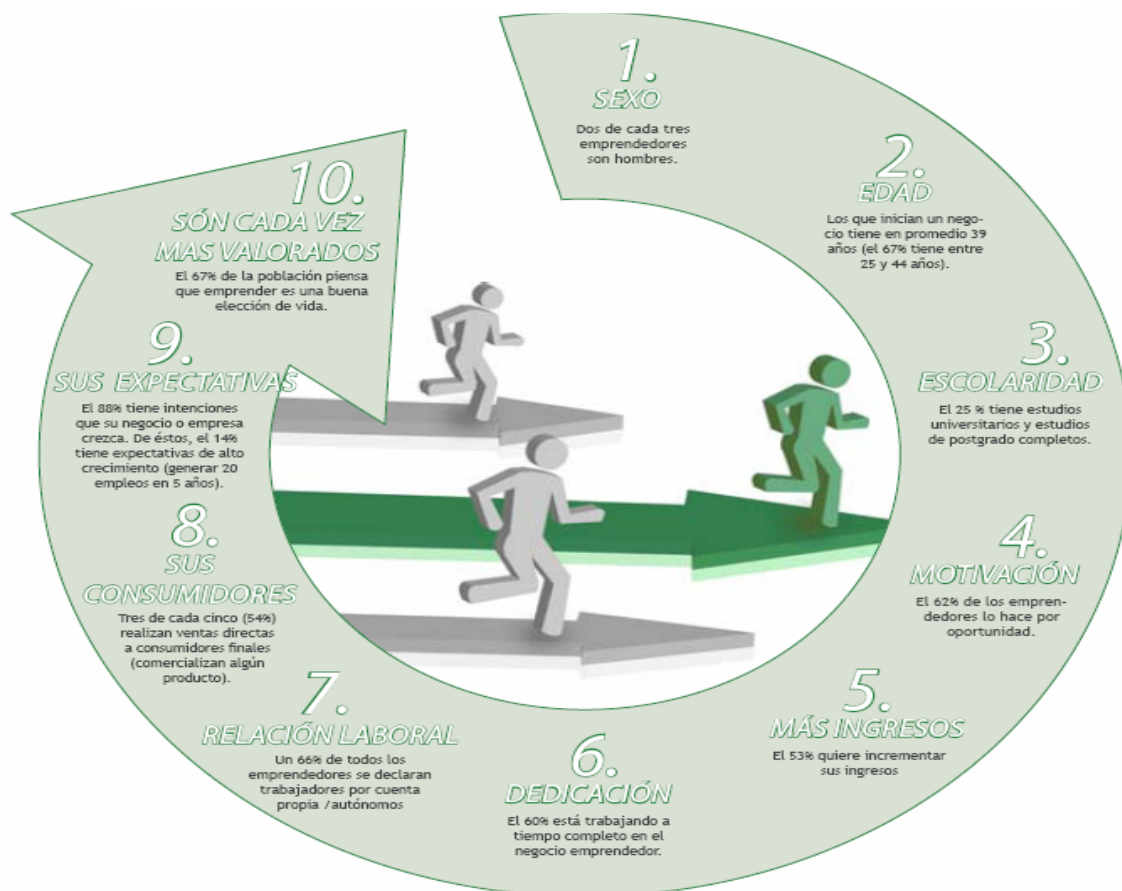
1.
SEXO
Dos de cada tres emprendedores son hombres.

2.
EDAD
Los que inician un negocio tiene en promedio 39 años (el 67% tiene entre 25 y 44 años).

3.
ESCOLARIDAD
El 25 % tiene estudios universitarios y estudios de postgrado completos.

4.
MOTIVACIÓN
El 62% de los emprendedores lo hace por oportunidad.

5.
MÁS INGRESOS
El 53% quiere incrementar sus ingresos

6.
DEDICACIÓN
El 60% está trabajando a tiempo completo en el negocio emprendedor.

7.
RELACIÓN LABORAL
Un 66% de todos los emprendedores se declaran trabajadores por cuenta propia /autónomos

8.
SUS CONSUMIDORES
Tres de cada cinco (54%) realizan ventas directas a consumidores finales (comercializan algún producto).

9.
SUS EXPECTATIVAS
El 88% tiene intenciones que su negocio o empresa crezca. De éstos, el 14% tiene expectativas de alto crecimiento (generar 20 empleos en 5 años).

10.
SÓN CADA VEZ MAS VALORADOS
El 67% de la población piensa que emprender es una buena elección de vida.